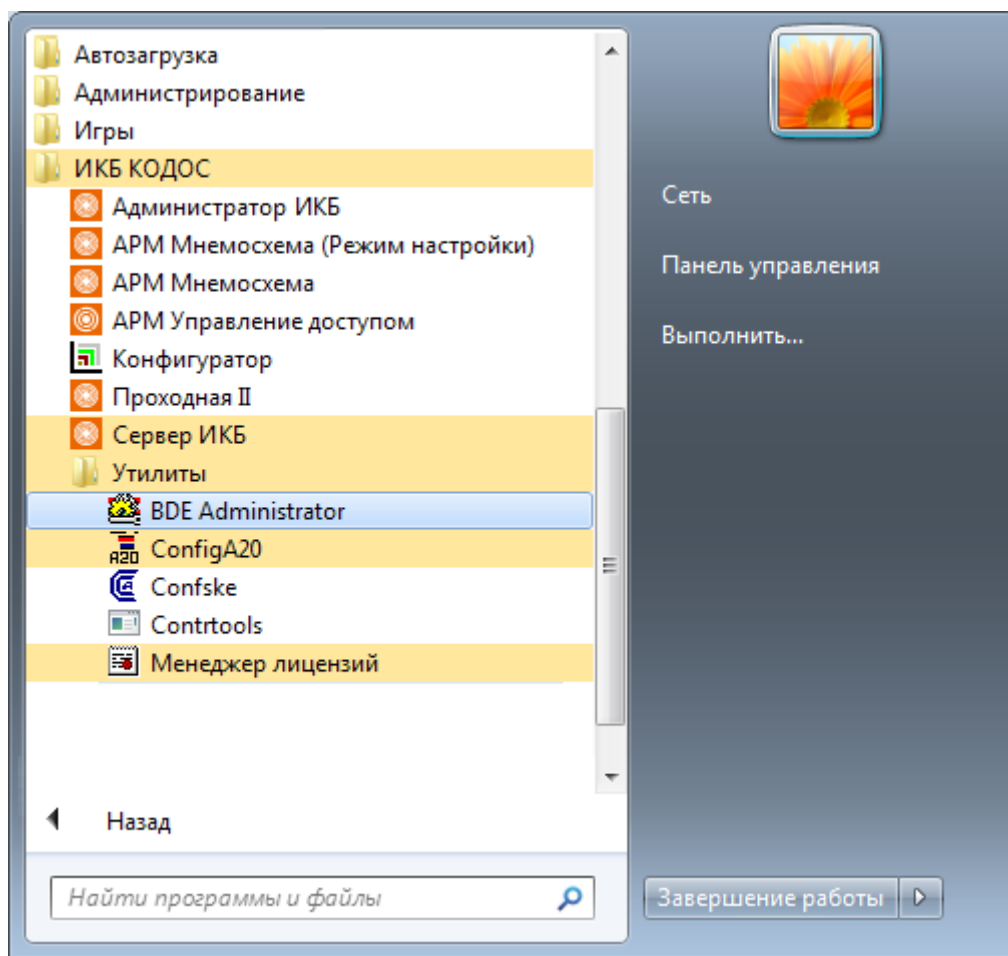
Автозагрузка
Администрирование
Игры
ИКБ КОДОС
Администратор ИКБ
АРМ Мнемосхема (Режим настройки)
АРМ Мнемосхема
АРМ Управление доступом
Конфигуратор
Проходная II
Сервер ИКБ
Утилиты
BDE Administrator
ConfigA20
Confske
Contrtools
Менеджер лицензий
Назад
Найти программы и файлы

Сеть
Панель управления
Выполнить...
Завершение работы